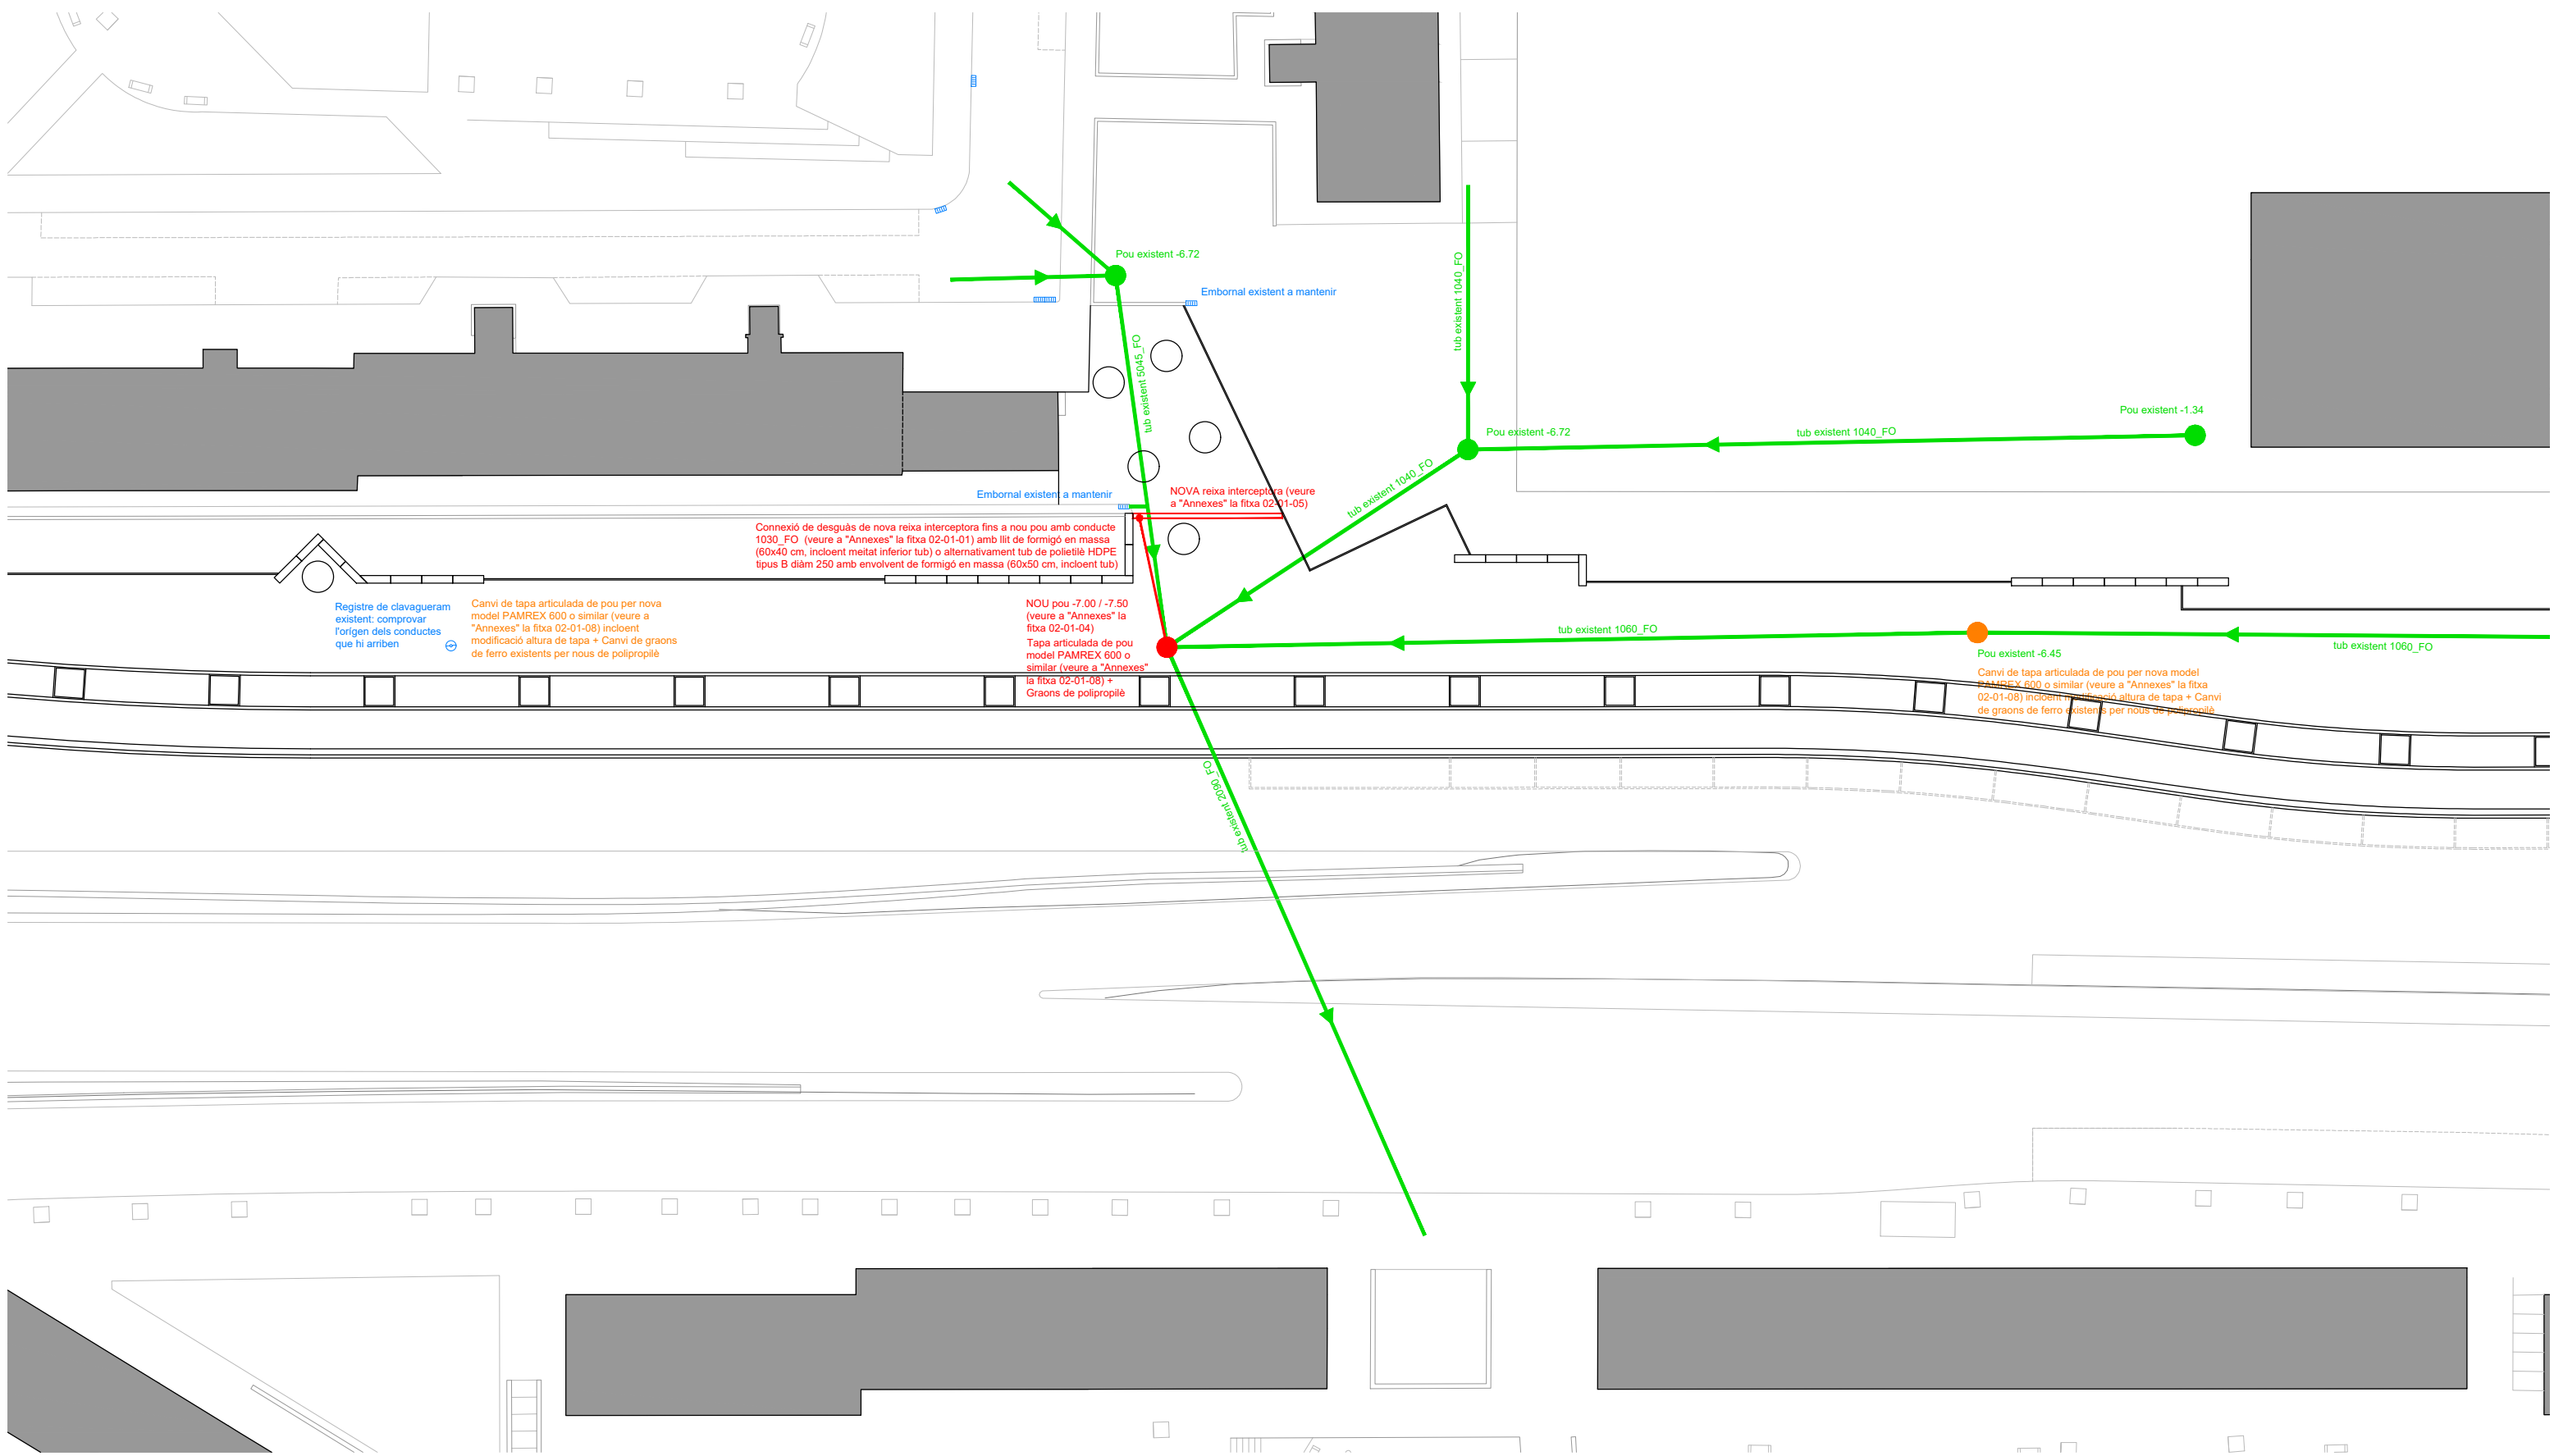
Pou existent -6.72

Embornal existent a mantenir

tub existent 1040_FO

tub existent 5045_FO

Pou existent -1.34

Pou existent -6.72

tub existent 1040_FO

Embornal existent a mantenir

NOVA reixa interceptora (veure a "Annexes" la fitxa 02-01-05)

tub existent 1040_FO

Connexió de desguàs de nova reixa interceptora fins a nou pou amb conducte 1030_FO (veure a "Annexes" la fitxa 02-01-01) amb llit de formigó en massa (60x40 cm, incloent meitat inferior tub) o alternativament tub de polietilè HDPE tipus B diàm 250 amb envolvent de formigó en massa (60x50 cm, incloent tub)

Registre de clavagueram existent: comprovar l'origen dels conductes que hi arriben

Canvi de tapa articulada de pou per nova model PAMREX 600 o similar (veure a "Annexes" la fitxa 02-01-08) incloent modificació altura de tapa + Canvi de graons de ferro existents per nous de polipropilè

NOU pou -7.00 / -7.50 (veure a "Annexes" la fitxa 02-01-04)
Tapa articulada de pou model PAMREX 600 o similar (veure a "Annexes" la fitxa 02-01-08) + Graons de polipropilè

tub existent 1060_FO

Pou existent -6.45

tub existent 1060_FO

Canvi de tapa articulada de pou per nova model PAMREX 600 o similar (veure a "Annexes" la fitxa 02-01-08) incloent modificació altura de tapa + Canvi de graons de ferro existents per nous de polipropilè

tub existent 2060_FO